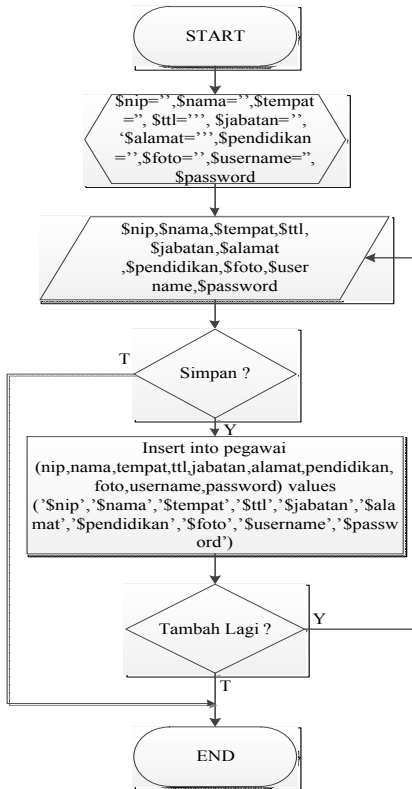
START

\$nip='',\$nama='',\$tempat='', \$ttl=''', \$jabatan='', '\$alamat=''',\$pendidikan='',\$foto='',\$username='', \$password

\$nip,\$nama,\$tempat,\$ttl, \$jabatan,\$alamat ,\$pendidikan,\$foto,\$username,\$password

T

Simpan ?

Y

Insert into pegawai (nip,nama,tempat,ttl,jabatan,alamat,pendidikan, foto,username,password) values ('\$nip','\$nama','\$tempat','\$ttl','\$jabatan','\$alamat','\$pendidikan','\$foto','\$username','\$password')

Tambah Lagi ?

Y

T

END